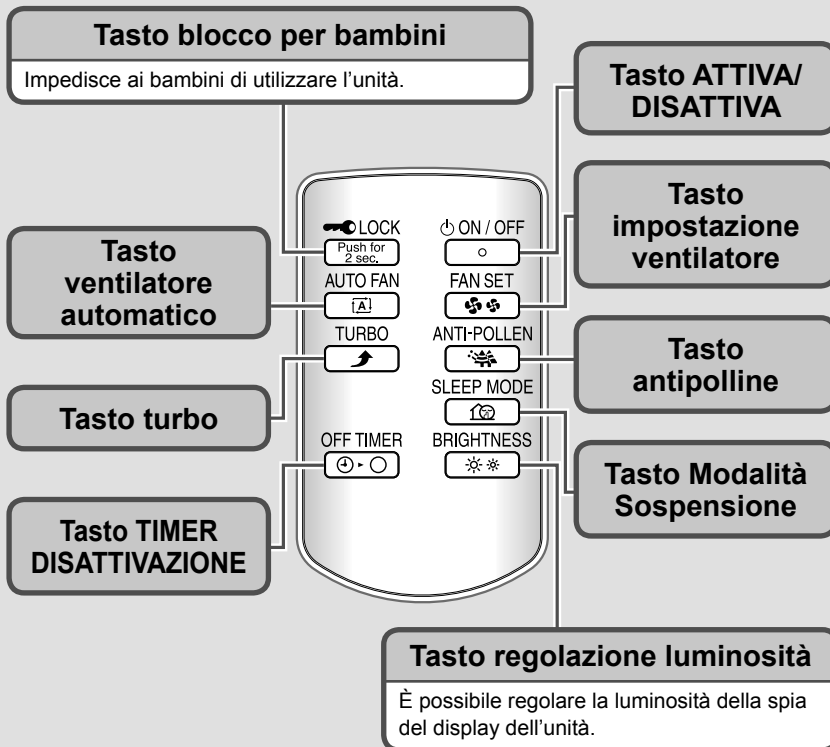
Tasto blocco per bambini

Impedisce ai bambini di utilizzare l'unità.

Tasto ATTIVA/ DISATTIVA

Tasto impostazione ventilatore

Tasto ventilatore automatico

Tasto turbo

Tasto antipolline

Tasto Modalità Sospensione

Tasto TIMER DISATTIVAZIONE

LOCK
Push for 2 sec.
AUTO FAN
TURBO
OFF TIMER

ON / OFF
FAN SET
ANTI-POLLEN
SLEEP MODE
BRIGHTNESS

Tasto regolazione luminosità

È possibile regolare la luminosità della spia del display dell'unità.